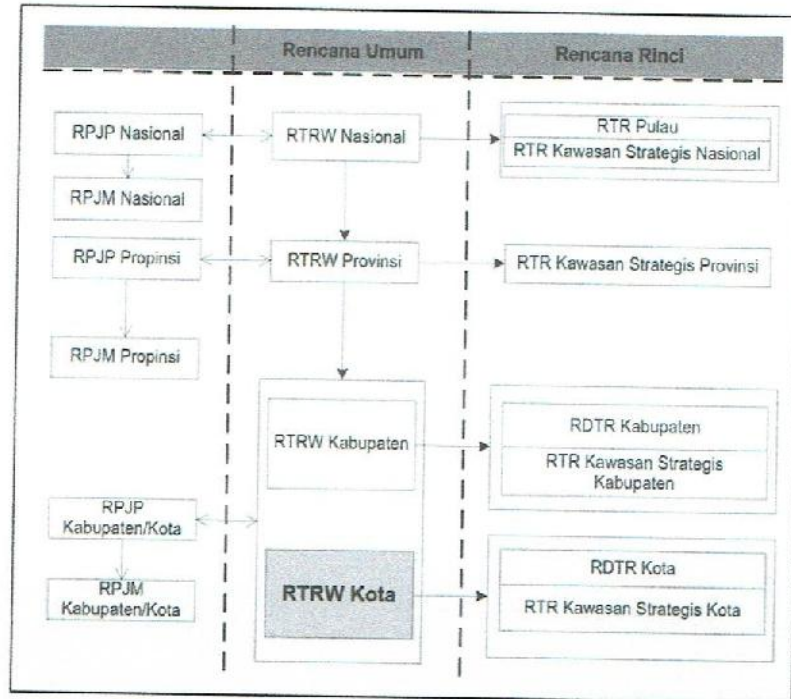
Rencana Umum

Rencana Rinci

RPJP Nasional

RTRW Nasional

RTR Pulau

RTR Kawasan Strategis Nasional

RPJM Nasional

RPJP Propinsi

RTRW Provinsi

RTR Kawasan Strategis Provinsi

RPJM Propinsi

RTRW Kabupaten

RDTR Kabupaten

RTR Kawasan Strategis Kabupaten

RPJP Kabupaten/Kota

RPJM Kabupaten/Kota

RTRW Kota

RDTR Kota

RTR Kawasan Strategis Kota